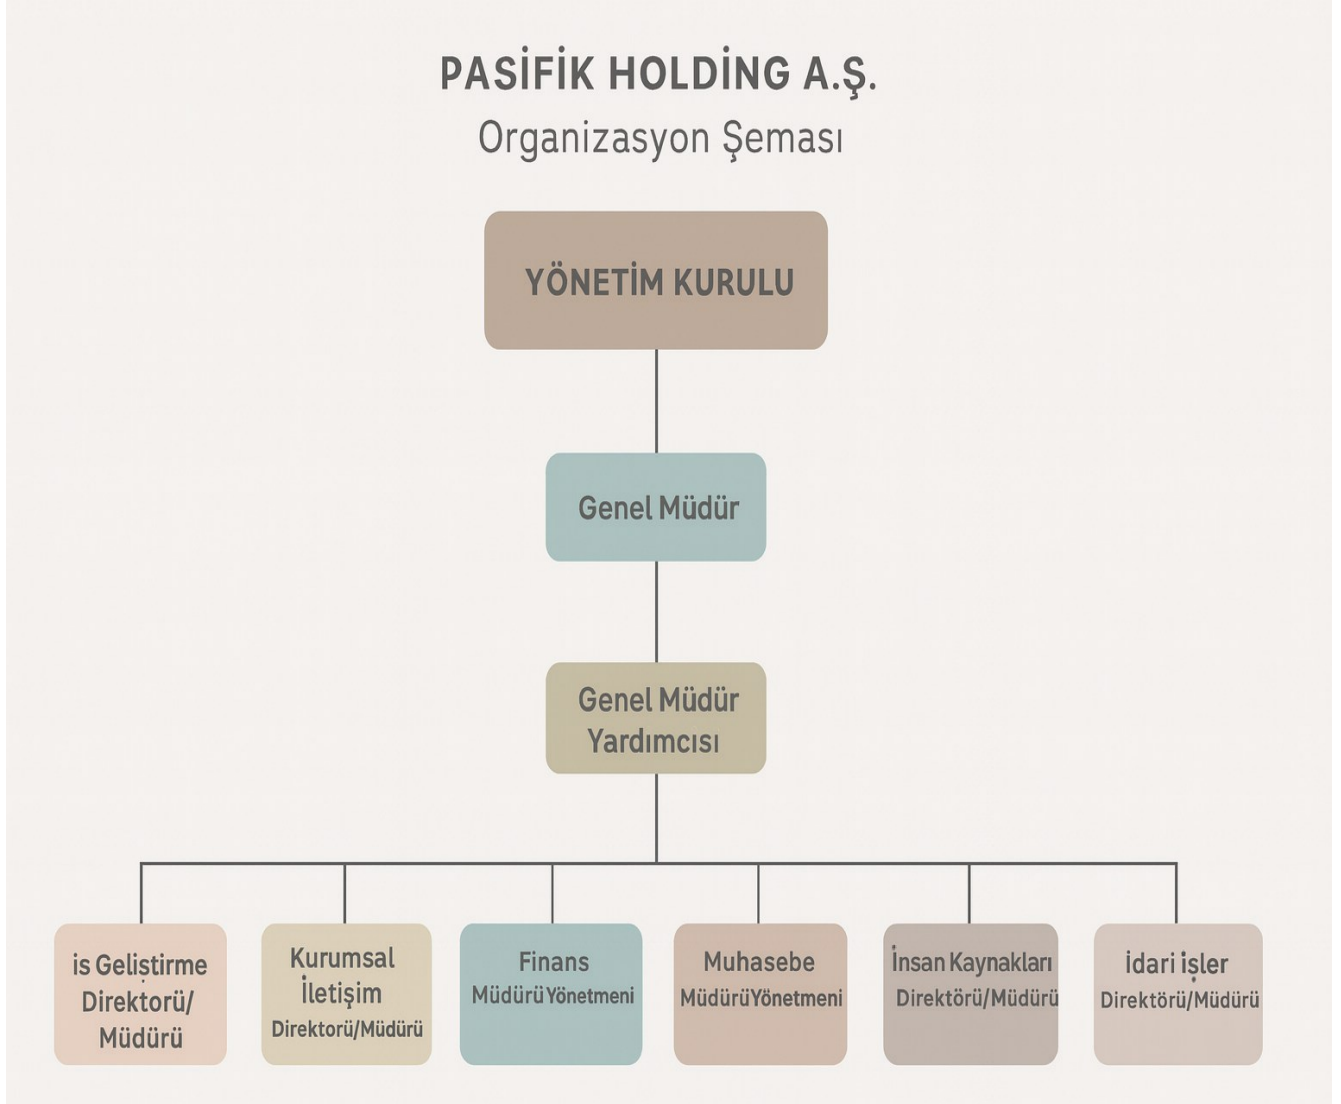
PASİFİK HOLDİNG A.Ş.
Organizasyon Şeması

YÖNETİM KURULU

Genel Müdür

Genel Müdür Yardımcısı

is Geliştirme Direktorü/ Müdürü

Kurumsal İletişim Direktorü/Müdürü

Finans MüdürüYönetmeni

Muhasebe MüdürüYönetmeni

İnsan Kaynakları Direktörü/Müdürü

İdari işler Direktörü/Müdürü